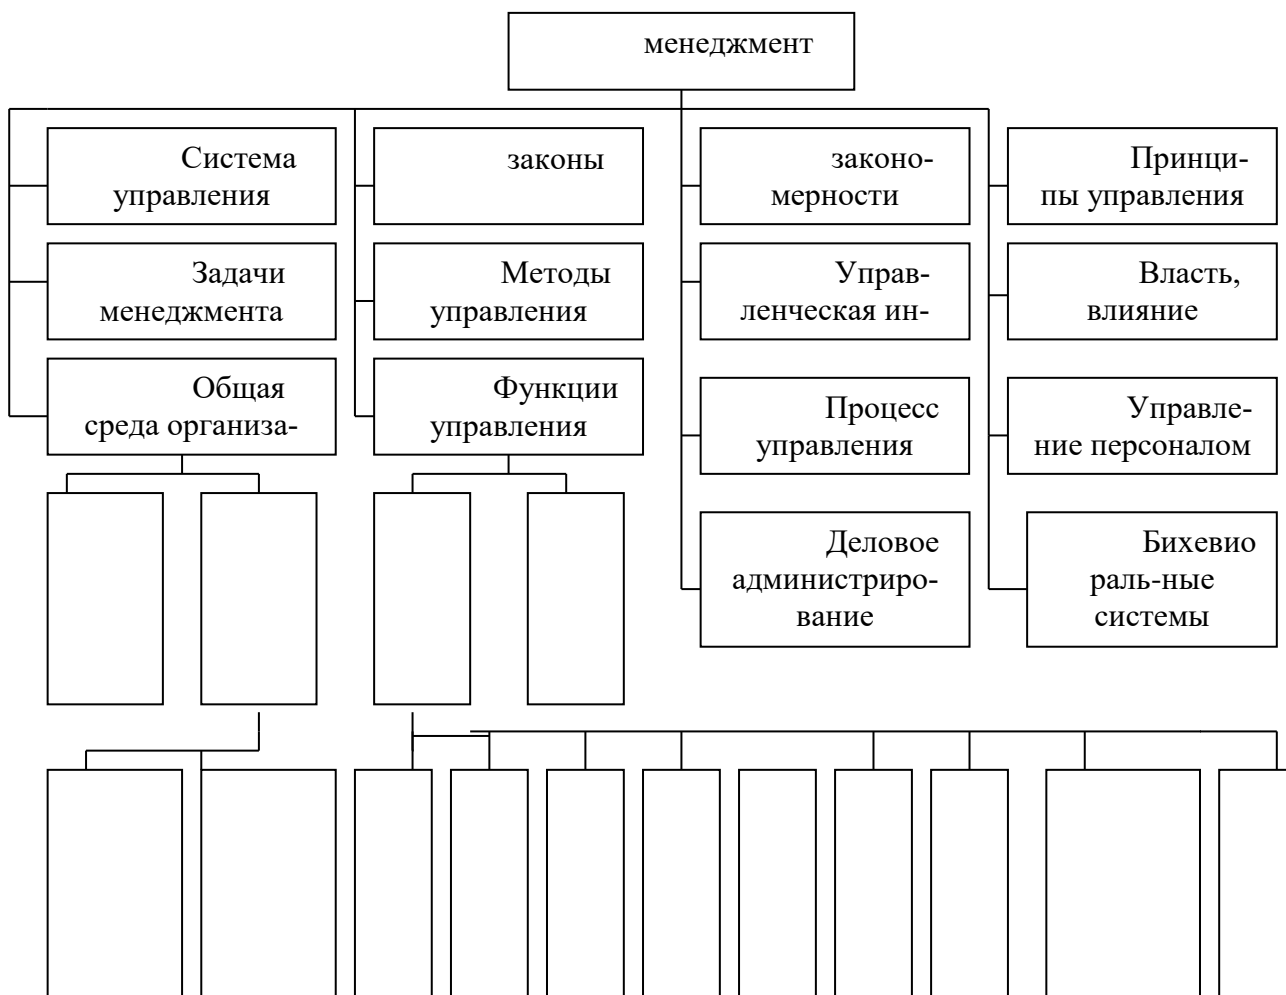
менеджмент

Система управления

Задачи менеджмента

Общая среда организа-

законы

Методы управления

Функции управления

законо-мерности

Управ-ленческая ин-

Процесс управления

Деловое администриро-вание

Принци-пы управления

Власть, влияние

Управле-ние персоналом

Бихевио раль-ные системы